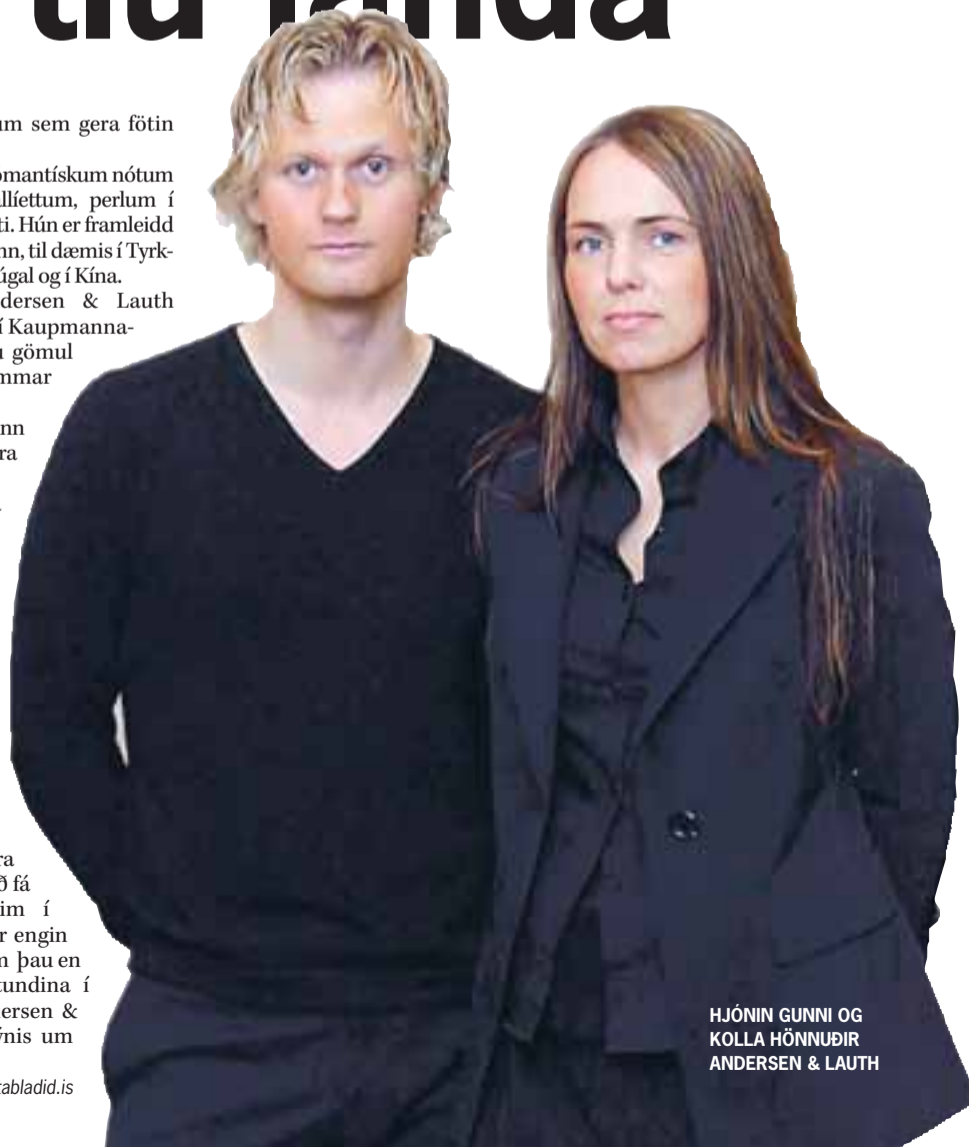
til landa

um sem gera fötin

omantískum nótum llíettum, perlum í ti. Hún er framleidd nn, til dæmis í Tyrkúgal og í Kína.

dersen & Lauth í Kaupmanna- u gömul mmar

nn ra

ra ð fá im í r engin n þau en tundina í ersen & ýnis um

abladid.is

HJÓNIN GUNNI OG KOLLA HÖNNUÐIR ANDERSEN & LAUTH